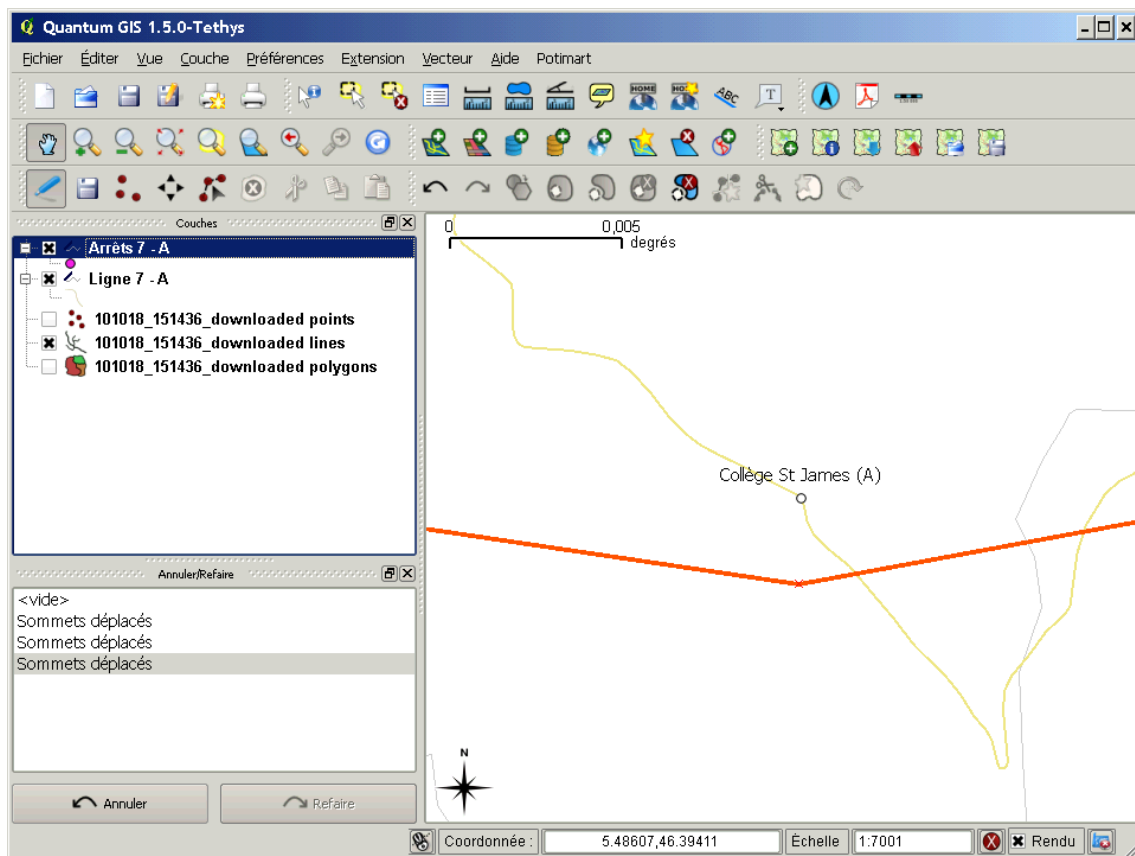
Quantum GIS 1.5.0-Tethys

Fichier Éditer Vue Couche Préférences Extension Vecteur Aide Potimart

Couches

Arrêts 7 - A
Ligne 7 - A
101018_151436_downloaded points
101018_151436_downloaded lines
101018_151436_downloaded polygons

Annuler/Refaire

<vide>
Sommets déplacés
Sommets déplacés
Sommets déplacés

Annuler
Refaire

0 0,005
degrés

Collège St James (A)

N

Coordonnée : 5.48607,46.39411 Échelle 1:7001 Rendu